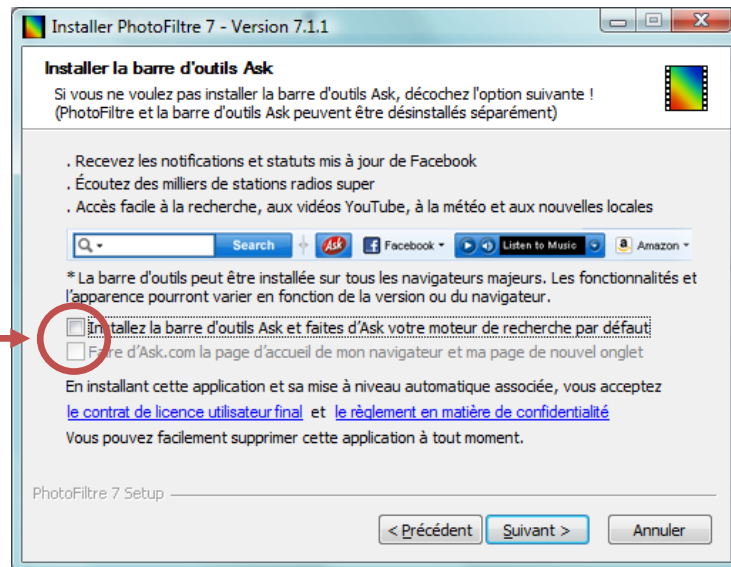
Installer PhotoFiltre 7 - Version 7.1.1

Installer la barre d'outils Ask
Si vous ne voulez pas installer la barre d'outils Ask, décochez l'option suivante !
(PhotoFiltre et la barre d'outils Ask peuvent être désinstallés séparément)

. Recevez les notifications et statuts mis à jour de Facebook
. Écoutez des milliers de stations radios super
. Accès facile à la recherche, aux vidéos YouTube, à la météo et aux nouvelles locales

Search Ask Facebook Listen to Music Amazon

* La barre d'outils peut être installée sur tous les navigateurs majeurs. Les fonctionnalités et l'apparence pourront varier en fonction de la version ou du navigateur.

Installez la barre d'outils Ask et faites d'Ask votre moteur de recherche par défaut
Faire d'Ask.com la page d'accueil de mon navigateur et ma page de nouvel onglet

En installant cette application et sa mise à niveau automatique associée, vous acceptez le contrat de licence utilisateur final et le règlement en matière de confidentialité
Vous pouvez facilement supprimer cette application à tout moment.

PhotoFiltre 7 Setup

< Précédent Suivant > Annuler